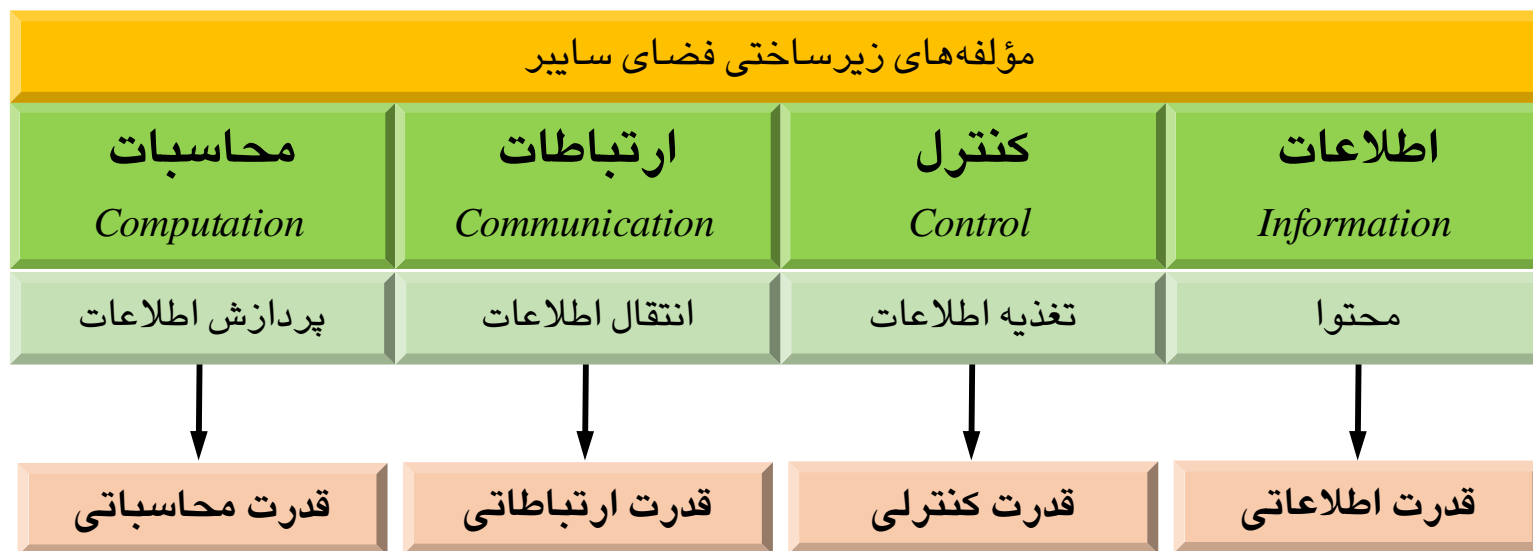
مؤلفه‌های زیرساختی فضای سایبر

| اطلاعات Information | کنترل Control | ارتباطات Communication | محاسبات Computation |
|---|---|---|---|
| محتوا | تغذیه اطلاعات | انتقال اطلاعات | پردازش اطلاعات |
| قدرت اطلاعاتی | قدرت کنترلی | قدرت ارتباطاتی | قدرت محاسباتی |